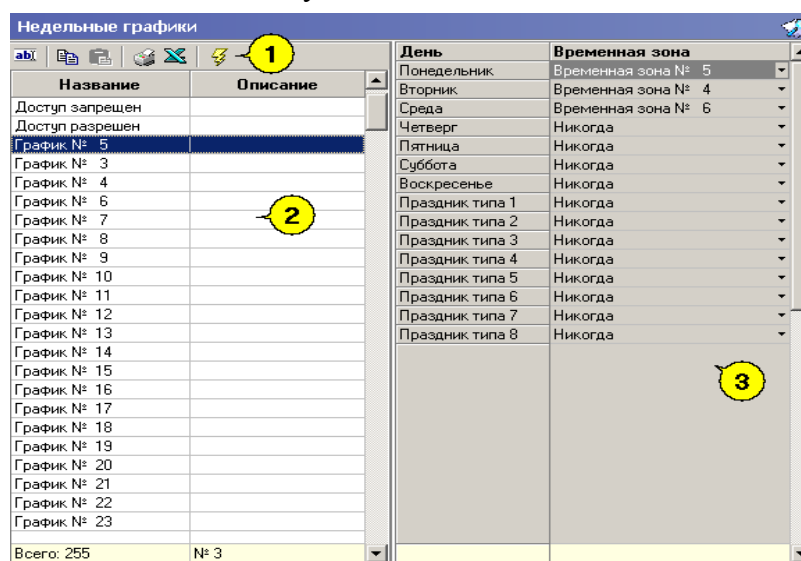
Недельные графики

1

| Название | Описание |
|---|---|
| Доступ запрещен | |
| Доступ разрешен | |
| График № 5 | |
| График № 3 | |
| График № 4 | |
| График № 6 | |
| График № 7 | |
| График № 8 | |
| График № 9 | |
| График № 10 | |
| График № 11 | |
| График № 12 | |
| График № 13 | |
| График № 14 | |
| График № 15 | |
| График № 16 | |
| График № 17 | |
| График № 18 | |
| График № 19 | |
| График № 20 | |
| График № 21 | |
| График № 22 | |
| График № 23 | |
| Всего: 255 | № 3 |

2

| День | Временная зона |
|---|---|
| Понедельник | Временная зона № 5 |
| Вторник | Временная зона № 4 |
| Среда | Временная зона № 6 |
| Четверг | Никогда |
| Пятница | Никогда |
| Суббота | Никогда |
| Воскресенье | Никогда |
| Праздник типа 1 | Никогда |
| Праздник типа 2 | Никогда |
| Праздник типа 3 | Никогда |
| Праздник типа 4 | Никогда |
| Праздник типа 5 | Никогда |
| Праздник типа 6 | Никогда |
| Праздник типа 7 | Никогда |
| Праздник типа 8 | Никогда |

3